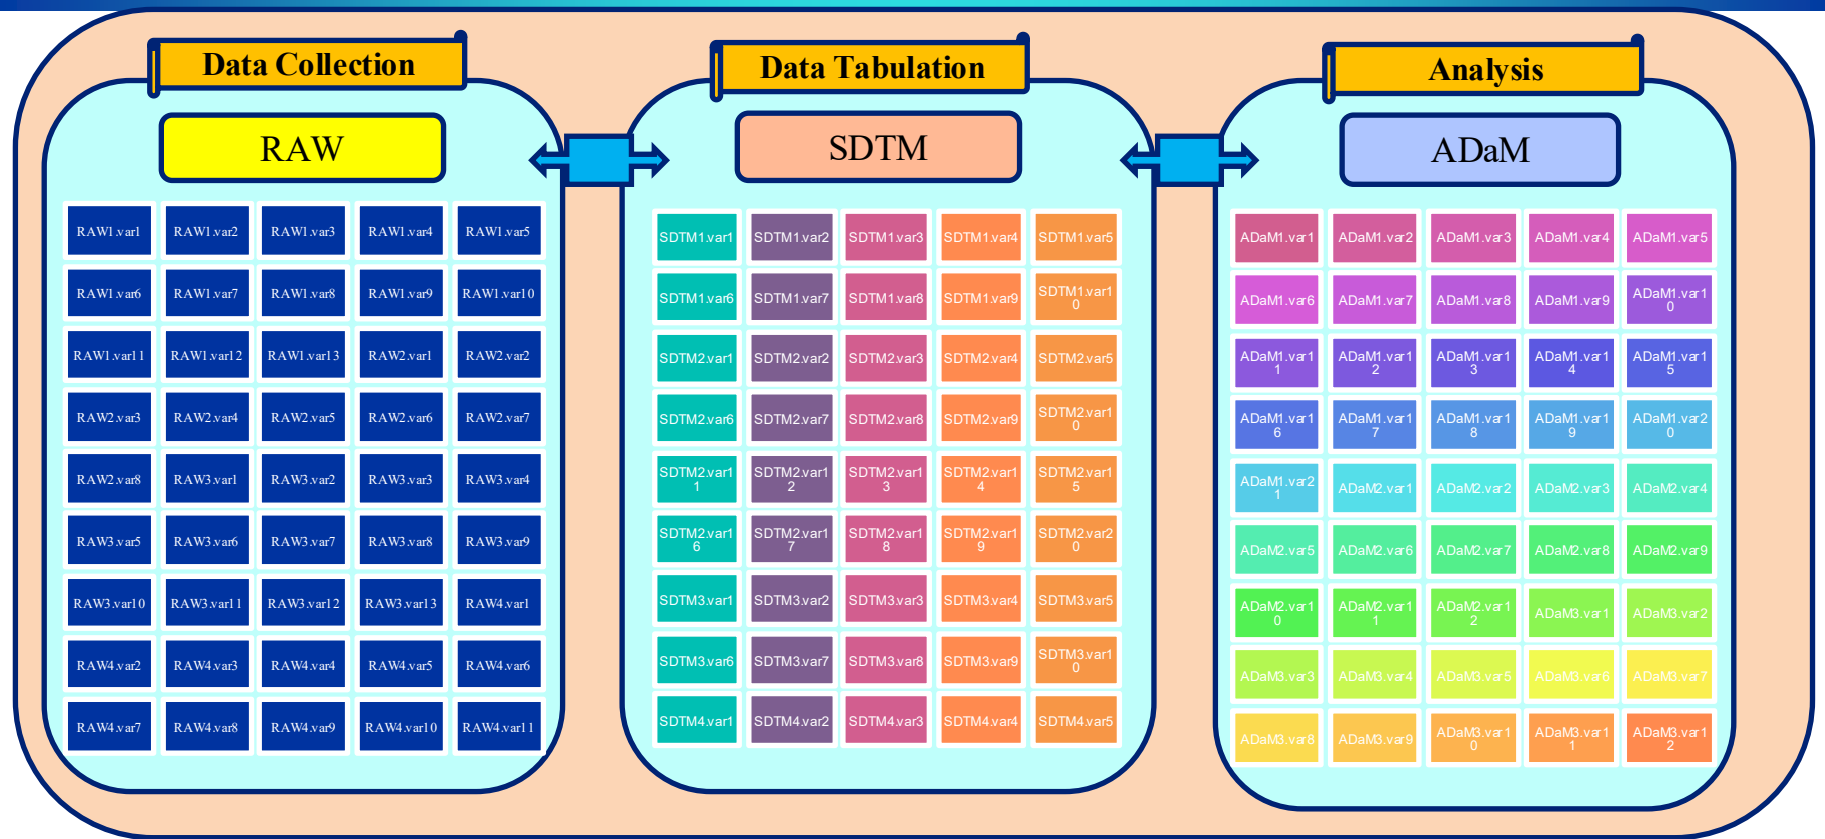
Data Collection

RAW

| RAW1.var1 | RAW1.var2 | RAW1.var3 | RAW1.var4 | RAW1.var5 |
|---|---|---|---|---|
| RAW1.var6 | RAW1.var7 | RAW1.var8 | RAW1.var9 | RAW1.var10 |
| RAW1.var11 | RAW1.var12 | RAW1.var13 | RAW2.var1 | RAW2.var2 |
| RAW2.var3 | RAW2.var4 | RAW2.var5 | RAW2.var6 | RAW2.var7 |
| RAW2.var8 | RAW3.var1 | RAW3.var2 | RAW3.var3 | RAW3.var4 |
| RAW3.var5 | RAW3.var6 | RAW3.var7 | RAW3.var8 | RAW3.var9 |
| RAW3.var10 | RAW3.var11 | RAW3.var12 | RAW3.var13 | RAW4.var1 |
| RAW4.var2 | RAW4.var3 | RAW4.var4 | RAW4.var5 | RAW4.var6 |
| RAW4.var7 | RAW4.var8 | RAW4.var9 | RAW4.var10 | RAW4.var11 |

Data Tabulation

SDTM

| SDTM1.var1 | SDTM1.var2 | SDTM1.var3 | SDTM1.var4 | SDTM1.var5 |
|---|---|---|---|---|
| SDTM1.var6 | SDTM1.var7 | SDTM1.var8 | SDTM1.var9 | SDTM1.var10 |
| SDTM2.var1 | SDTM2.var2 | SDTM2.var3 | SDTM2.var4 | SDTM2.var5 |
| SDTM2.var6 | SDTM2.var7 | SDTM2.var8 | SDTM2.var9 | SDTM2.var10 |
| SDTM2.var11 | SDTM2.var12 | SDTM2.var13 | SDTM2.var14 | SDTM2.var15 |
| SDTM2.var16 | SDTM2.var17 | SDTM2.var18 | SDTM2.var19 | SDTM2.var20 |
| SDTM3.var1 | SDTM3.var2 | SDTM3.var3 | SDTM3.var4 | SDTM3.var5 |
| SDTM3.var6 | SDTM3.var7 | SDTM3.var8 | SDTM3.var9 | SDTM3.var10 |
| SDTM4.var1 | SDTM4.var2 | SDTM4.var3 | SDTM4.var4 | SDTM4.var5 |

Analysis

ADaM

| ADaM1.var1 | ADaM1.var2 | ADaM1.var3 | ADaM1.var4 | ADaM1.var5 |
|---|---|---|---|---|
| ADaM1.var6 | ADaM1.var7 | ADaM1.var8 | ADaM1.var9 | ADaM1.var10 |
| ADaM1.var11 | ADaM1.var12 | ADaM1.var13 | ADaM1.var14 | ADaM1.var15 |
| ADaM1.var16 | ADaM1.var17 | ADaM1.var18 | ADaM1.var19 | ADaM1.var20 |
| ADaM1.var21 | ADaM2.var1 | ADaM2.var2 | ADaM2.var3 | ADaM2.var4 |
| ADaM2.var5 | ADaM2.var6 | ADaM2.var7 | ADaM2.var8 | ADaM2.var9 |
| ADaM2.var10 | ADaM2.var11 | ADaM2.var12 | ADaM3.var1 | ADaM3.var2 |
| ADaM3.var3 | ADaM3.var4 | ADaM3.var5 | ADaM3.var6 | ADaM3.var7 |
| ADaM3.var8 | ADaM3.var9 | ADaM3.var10 | ADaM3.var11 | ADaM3.var12 |